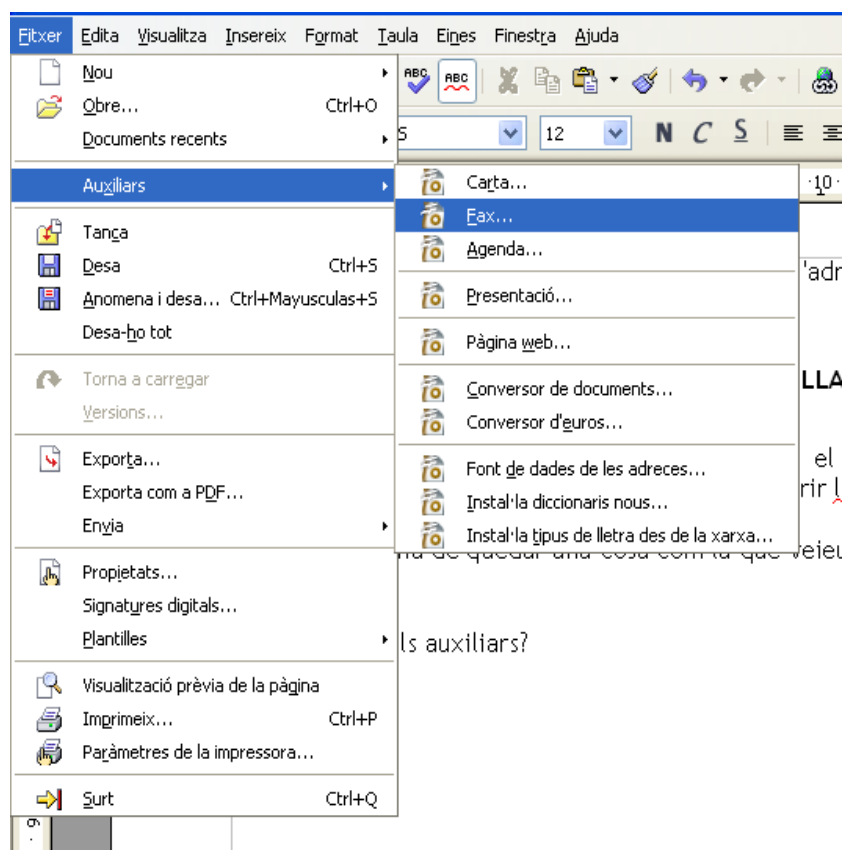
Fitxer Edita Visualitza Insereix Format Taula Eines Finestra Ajuda

Nou
Obre... Ctrl+O
Documents recents
Auxiliars
Tanca
Desa Ctrl+S
Anomena i desa... Ctrl+Mayusculas+S
Desa-ho tot
Torna a carregar
Versions...
Exporta...
Exporta com a PDF...
Envia
Propietats...
Signatures digitals...
Plantilles
Visualització prèvia de la pàgina
Imprimeix... Ctrl+P
Paràmetres de la impressora...
Surt Ctrl+Q

Carta...
Fax...
Agenda...
Presentació...
Pàgina web...
Conversor de documents...
Conversor d'euros...
Font de dades de les adreces...
Instal·la diccionaris nous...
Instal·la tipus de lletra des de la xarxa...

12
N C S
10
'adr
LLA
el
rir
ha de quedar una cosa com la que veieu
ls auxiliars?